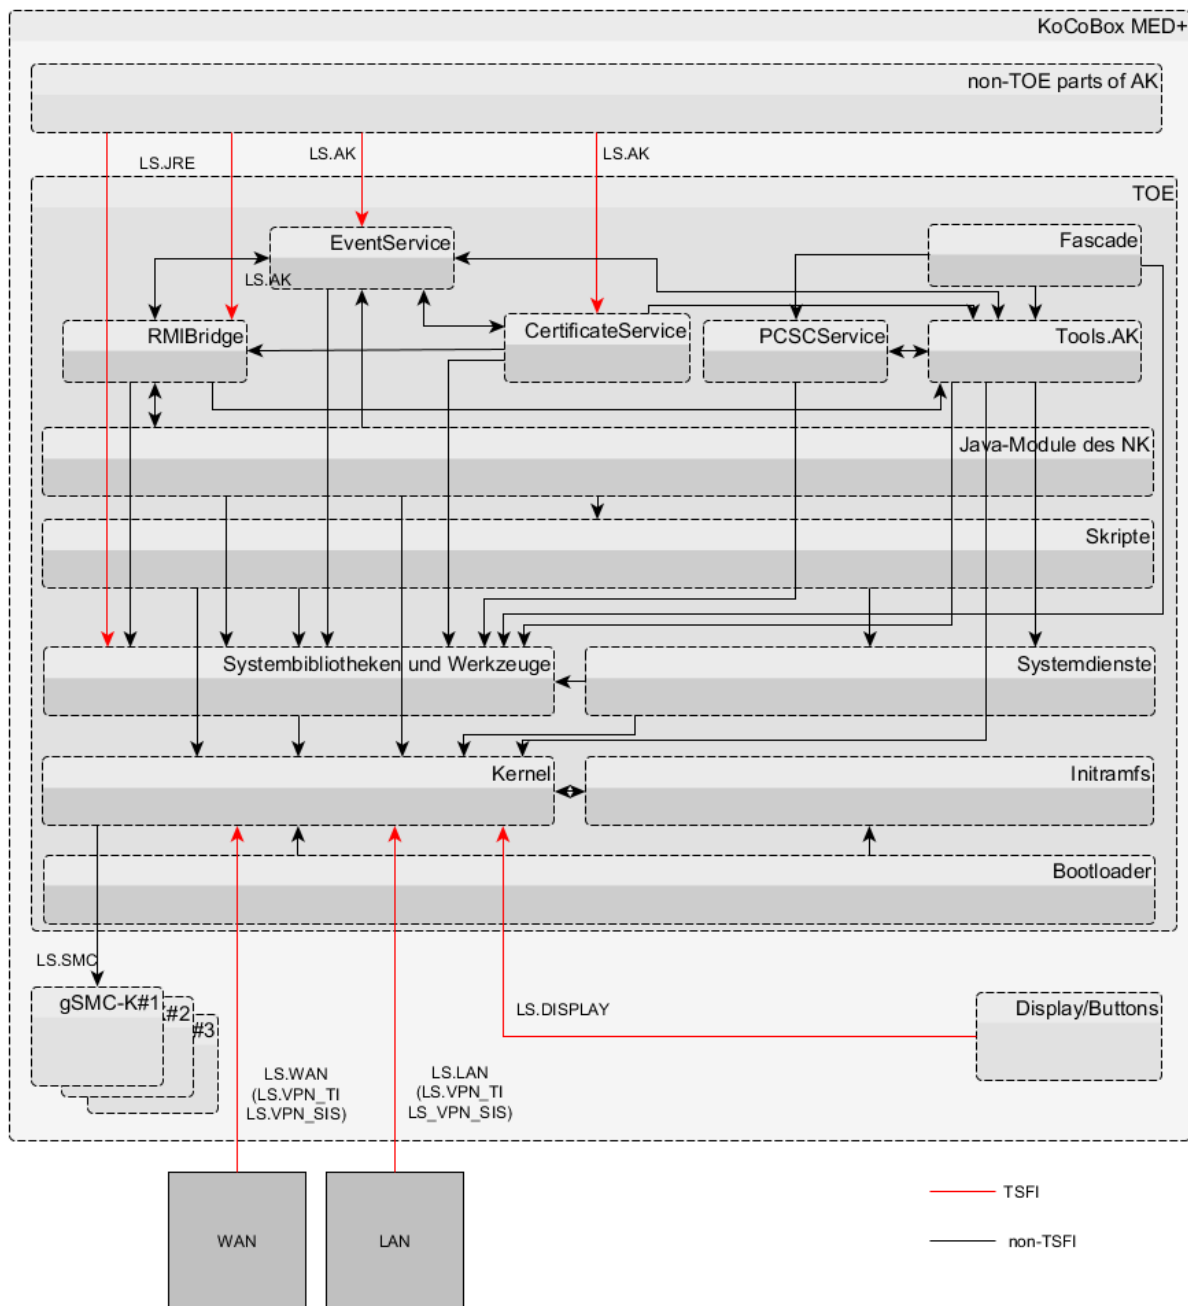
KoCoBox MED+

non-TOE parts of AK

LS.JRE
LS.AK
LS.AK

TOE

EventService
LS.AK
Fascade

RMIBridge
CertificateService
PCSCService
Tools.AK

Java-Module des NK

Skripte

Systembibliotheken und Werkzeuge
Systemdienste

Kernel
Initramfs

Bootloader

LS.SMC
gSMC-K#1
#2
#3

LS.DISPLAY
Display/Buttons

LS.WAN
(LS.VPN_TI
LS.VPN_SIS)

LS.LAN
(LS.VPN_TI
LS_VPN_SIS)

WAN
LAN

TSFI
non-TSFI